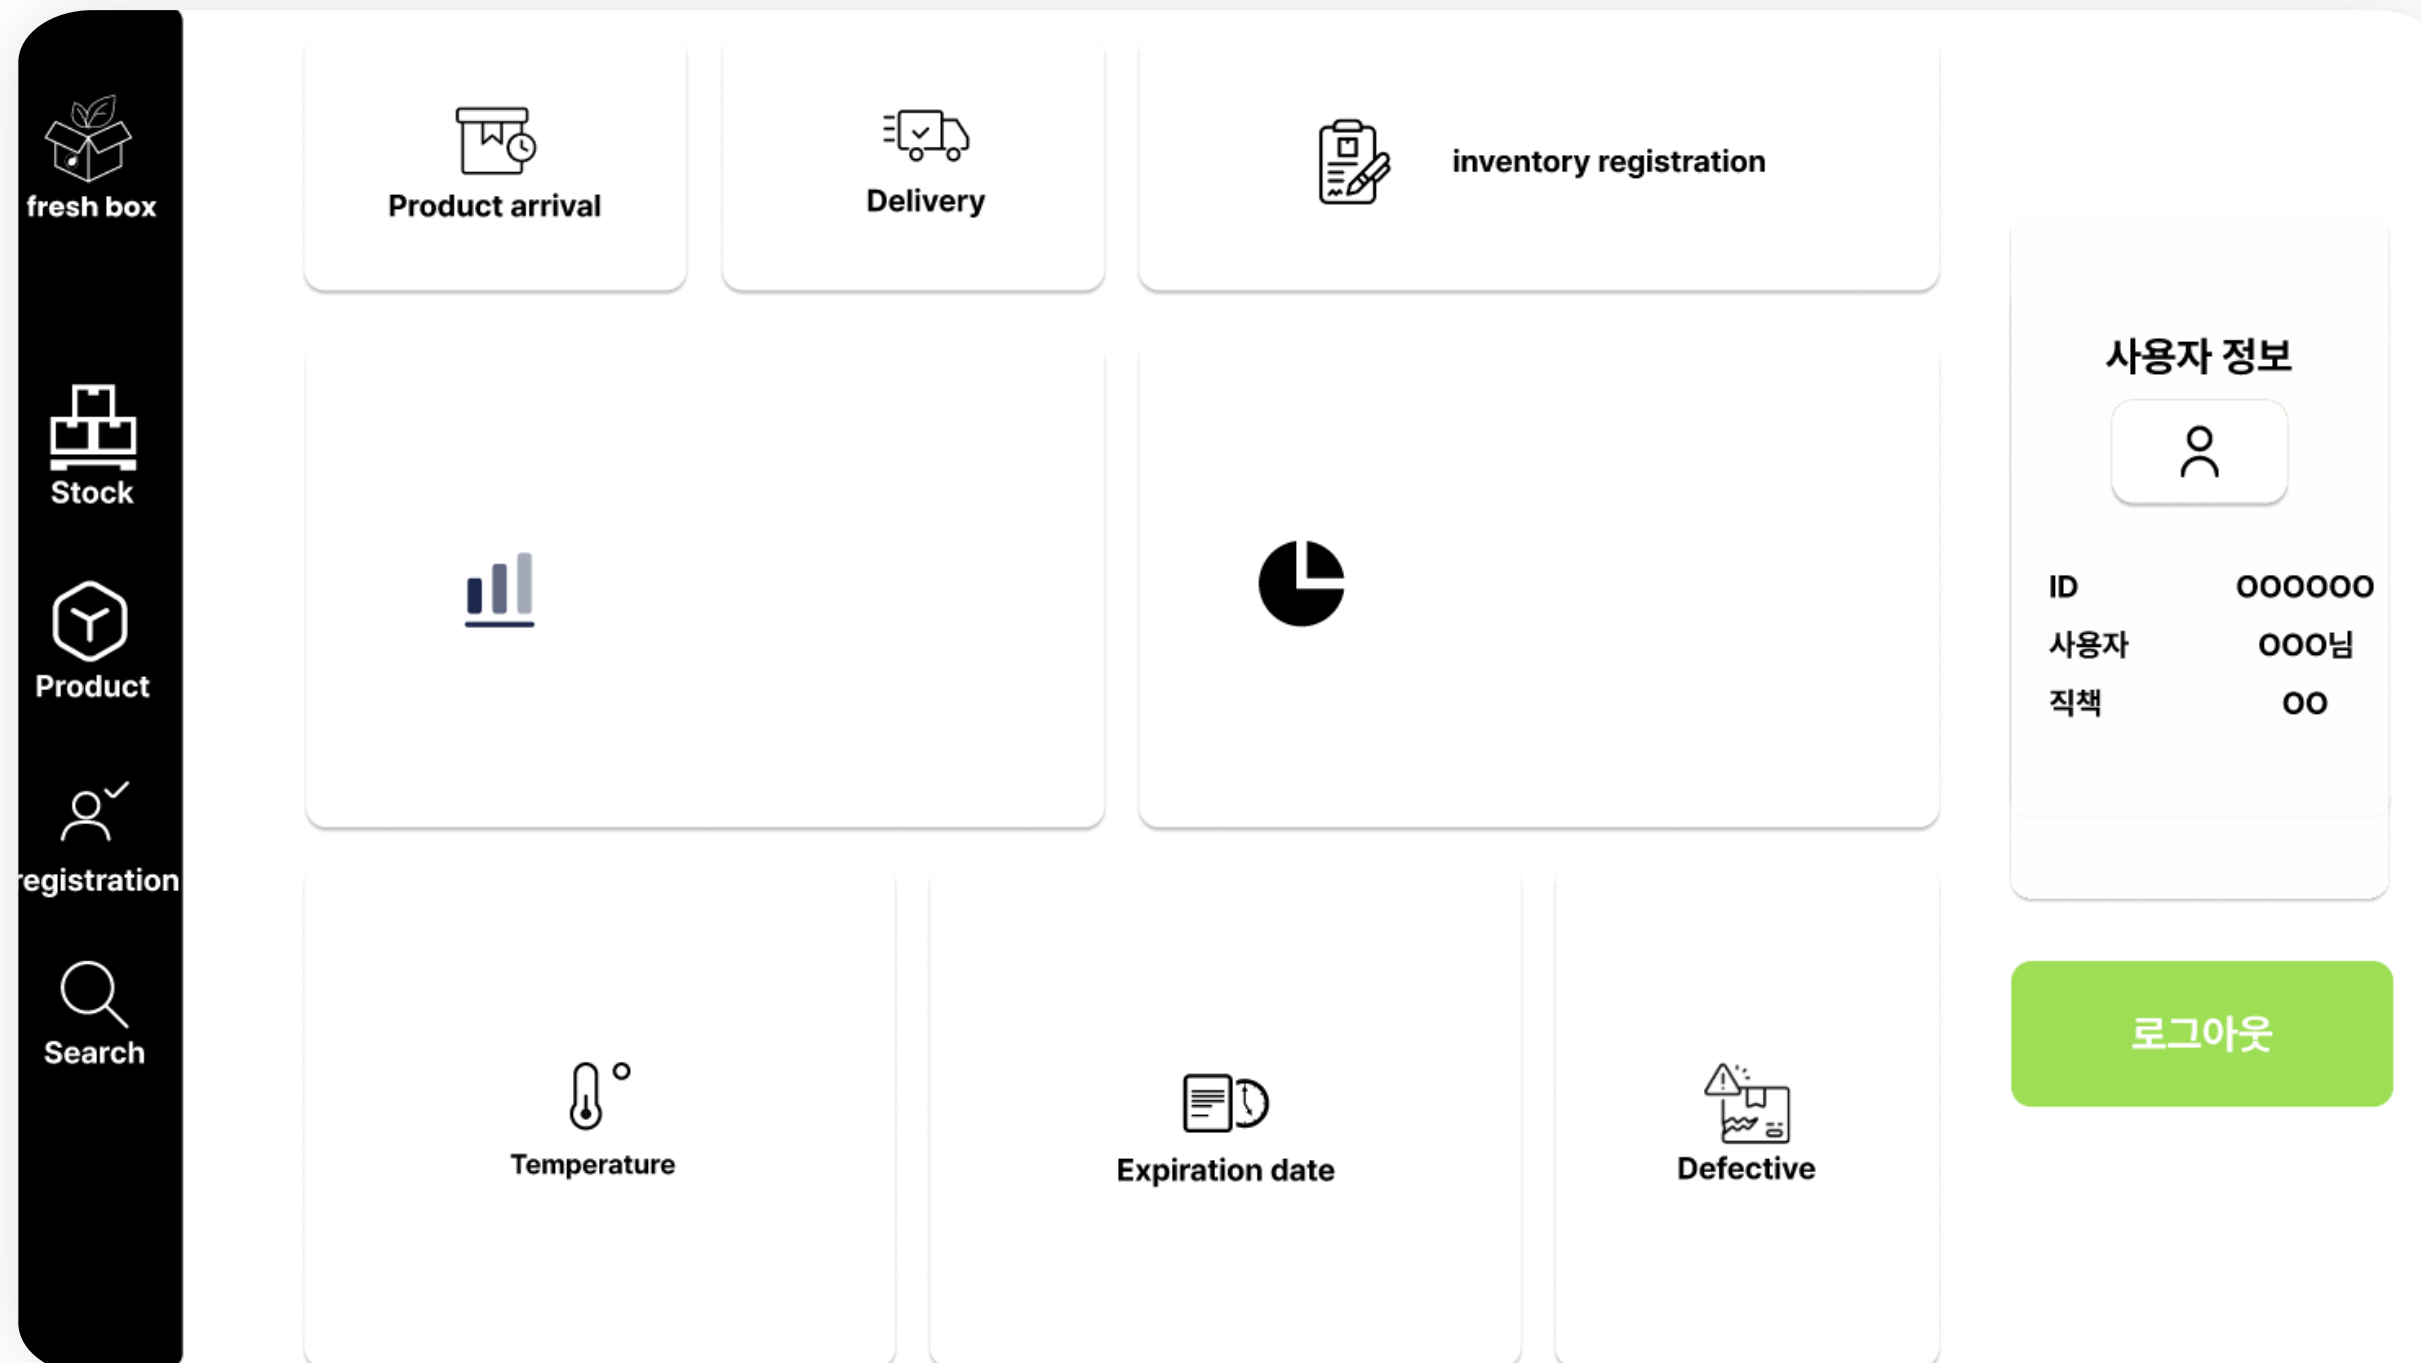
fresh box

Stock

Product

registration

Search

Product arrival

Delivery

inventory registration

사용자 정보

| ID | 000000 |
|---|---|
| 사용자 | 000님 |
| 직책 | 00 |

로그아웃

Temperature

Expiration date

Defective